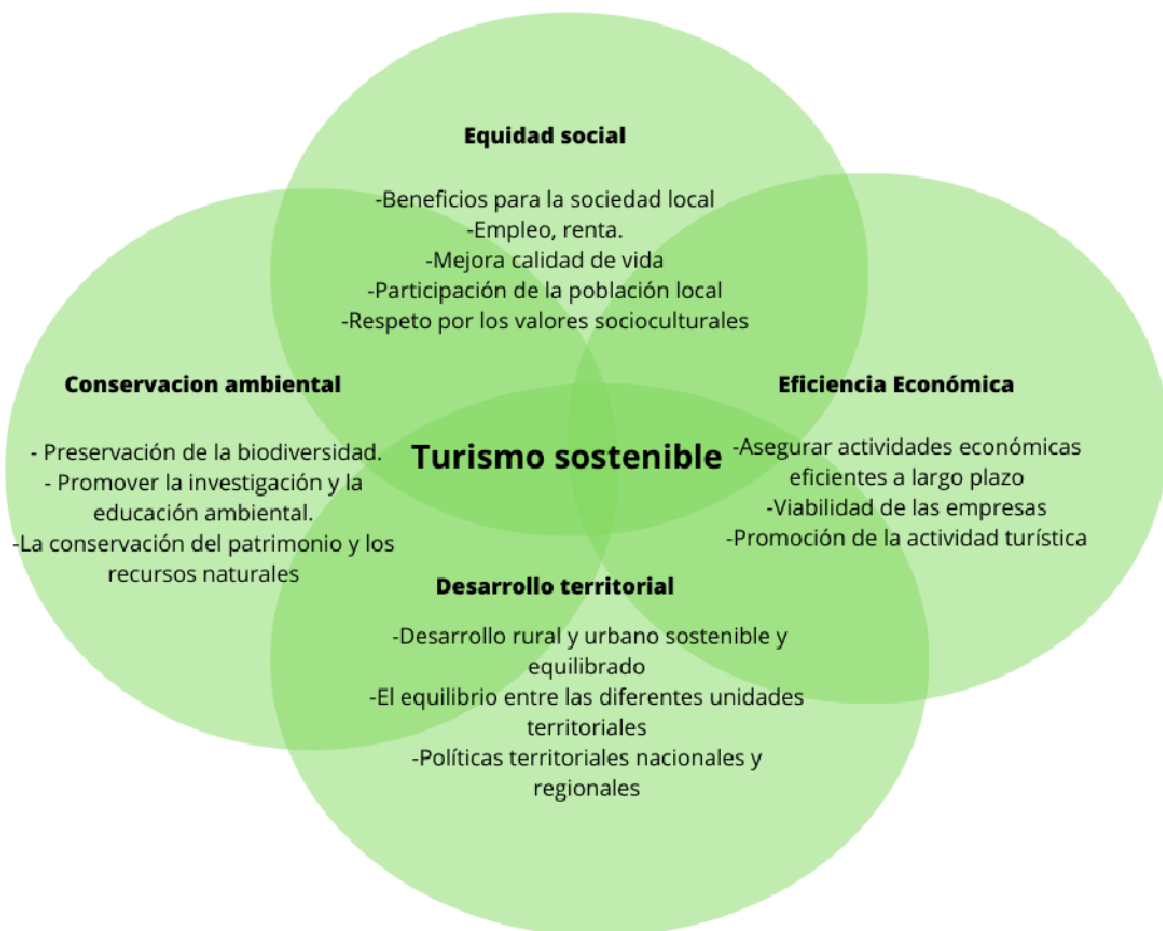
Equidad social

-Beneficios para la sociedad local
-Empleo, renta.
-Mejora calidad de vida
-Participación de la población local
-Respeto por los valores socioculturales

Conservacion ambiental

- Preservación de la biodiversidad.
- Promover la investigación y la educación ambiental.
-La conservación del patrimonio y los recursos naturales

Turismo sostenible

Eficiencia Económica

-Asegurar actividades económicas eficientes a largo plazo
-Viabilidad de las empresas
-Promoción de la actividad turística

Desarrollo territorial

-Desarrollo rural y urbano sostenible y equilibrado
-El equilibrio entre las diferentes unidades territoriales
-Políticas territoriales nacionales y regionales